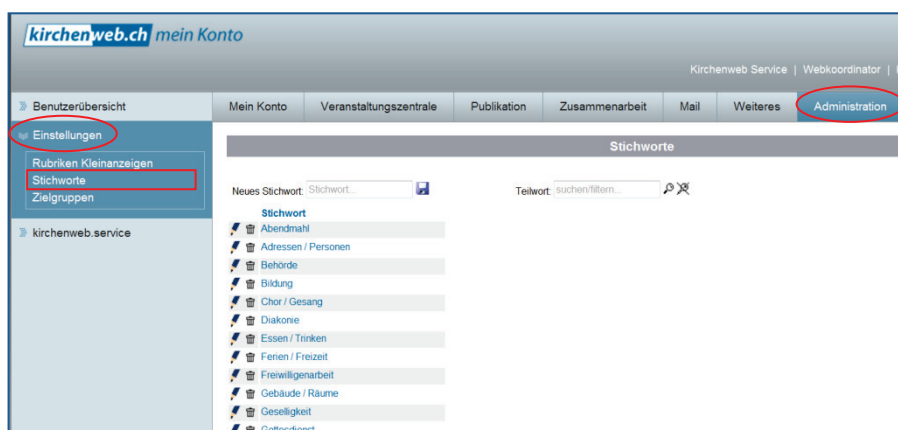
kirchenweb.ch mein Konto

Kirchenweb Service | Webkoordinator |

Benutzerübersicht

Mein Konto | Veranstaltungszentrale | Publikation | Zusammenarbeit | Mail | Weiteres | Administration

Einstellungen

Rubriken Kleinanzeigen
Stichworte
Zielgruppen

kirchenweb.service

Stichworte

Neues Stichwort: Stichwort...

Teilwort: suchen/filtern...

Stichwort
Abendmahl
Adressen / Personen
Behörde
Bildung
Chor / Gesang
Diakonie
Essen / Trinken
Ferien / Freizeit
Freiwilligenarbeit
Gebäude / Räume
Geselligkeit
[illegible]